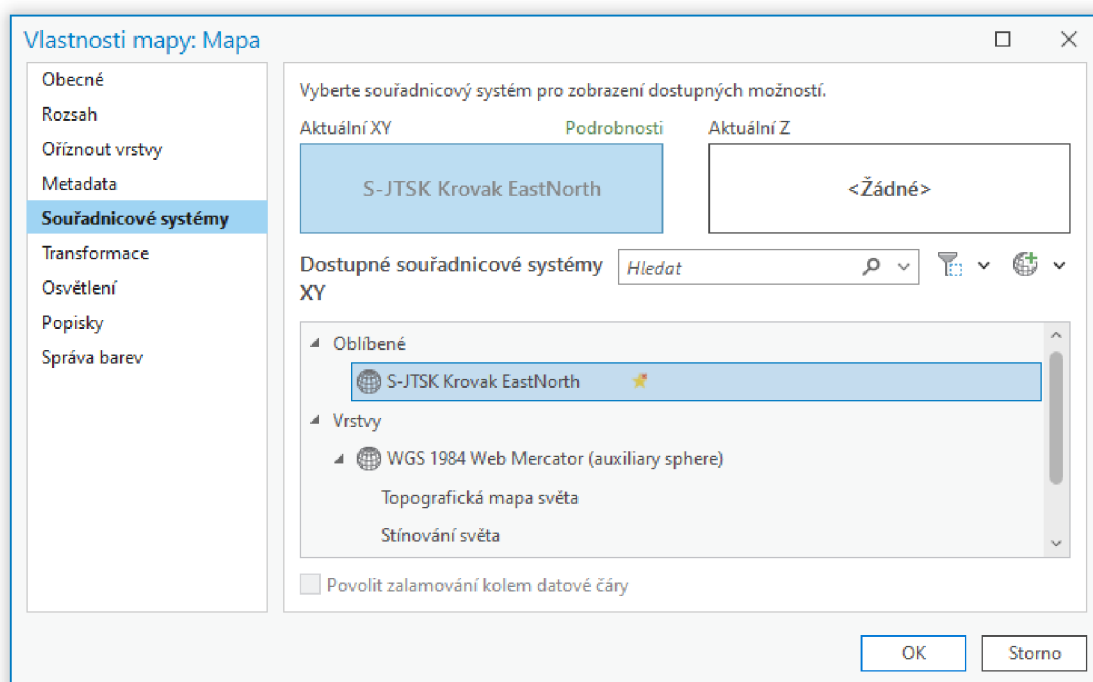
Vlastnosti mapy: Mapa

Obecné
Rozsah
Oříznout vrstvy
Metadata
Souřadnicové systémy
Transformace
Osvětlení
Popisky
Správa barev

Vyberte souřadnicový systém pro zobrazení dostupných možností.

Aktuální XY
Podrobnosti
S-JTSK Krovak EastNorth

Aktuální Z
<Žádné>

Dostupné souřadnicové systémy XY
Hledat

Oblíbené
S-JTSK Krovak EastNorth
Vrstvy
WGS 1984 Web Mercator (auxiliary sphere)
Topografická mapa světa
Stínování světa

Povolit zalamování kolem datové čáry

OK
Storno